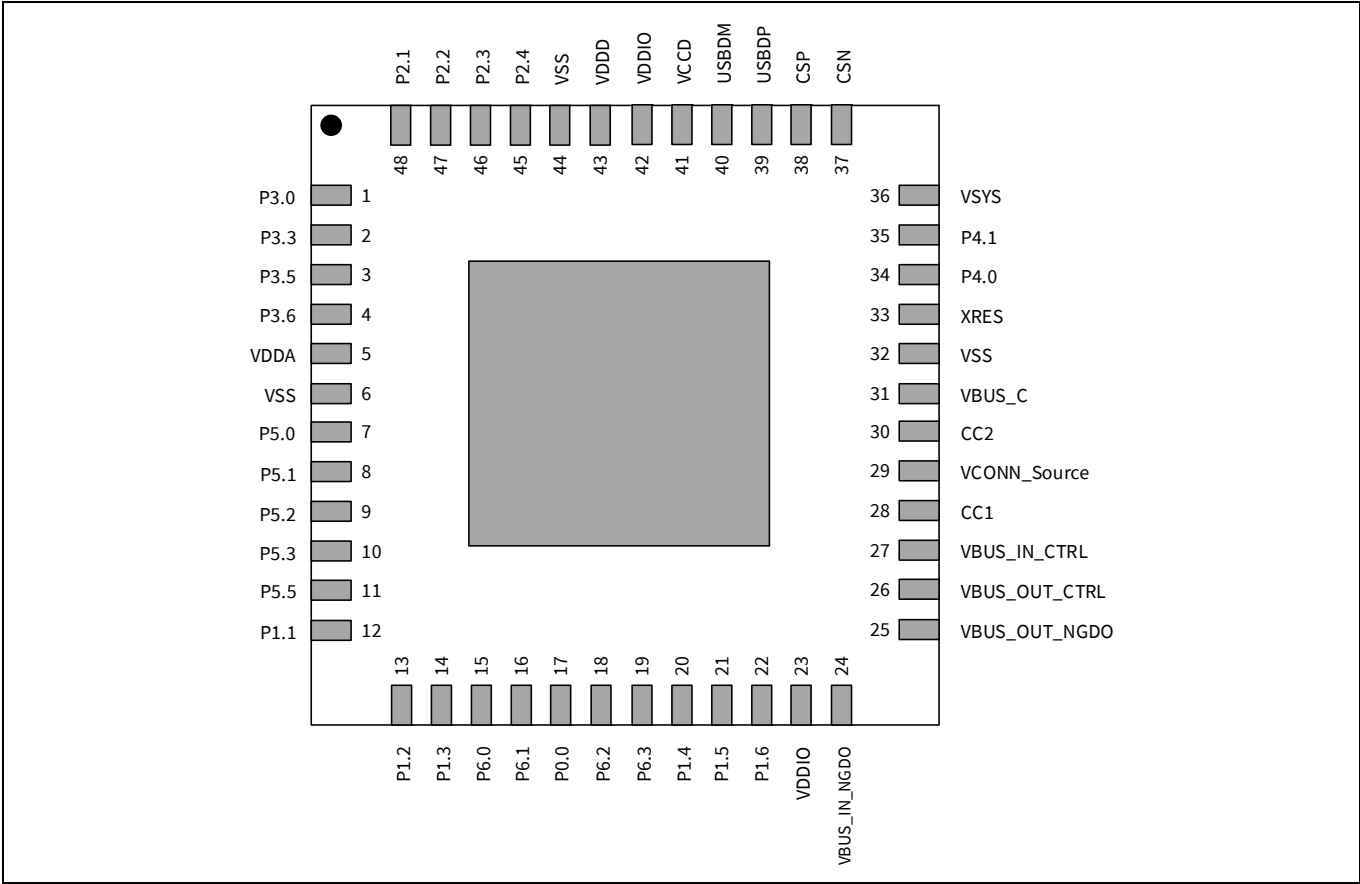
P2.1 P2.2 P2.3 P2.4 VSS VDDD VDDIO VCCD USBDM USBDP CSP CSN

48 47 46 45 44 43 42 41 40 39 38 37

P3.0 1
P3.3 2
P3.5 3
P3.6 4
VDDA 5
VSS 6
P5.0 7
P5.1 8
P5.2 9
P5.3 10
P5.5 11
P1.1 12

36 VSYS
35 P4.1
34 P4.0
33 XRES
32 VSS
31 VBUS_C
30 CC2
29 VCONN_Source
28 CC1
27 VBUS_IN_CTRL
26 VBUS_OUT_CTRL
25 VBUS_OUT_NGDO

13 14 15 16 17 18 19 20 21 22 23 24

P1.2 P1.3 P6.0 P6.1 P0.0 P6.2 P6.3 P1.4 P1.5 P1.6 VDDIO VBUS_IN_NGDO